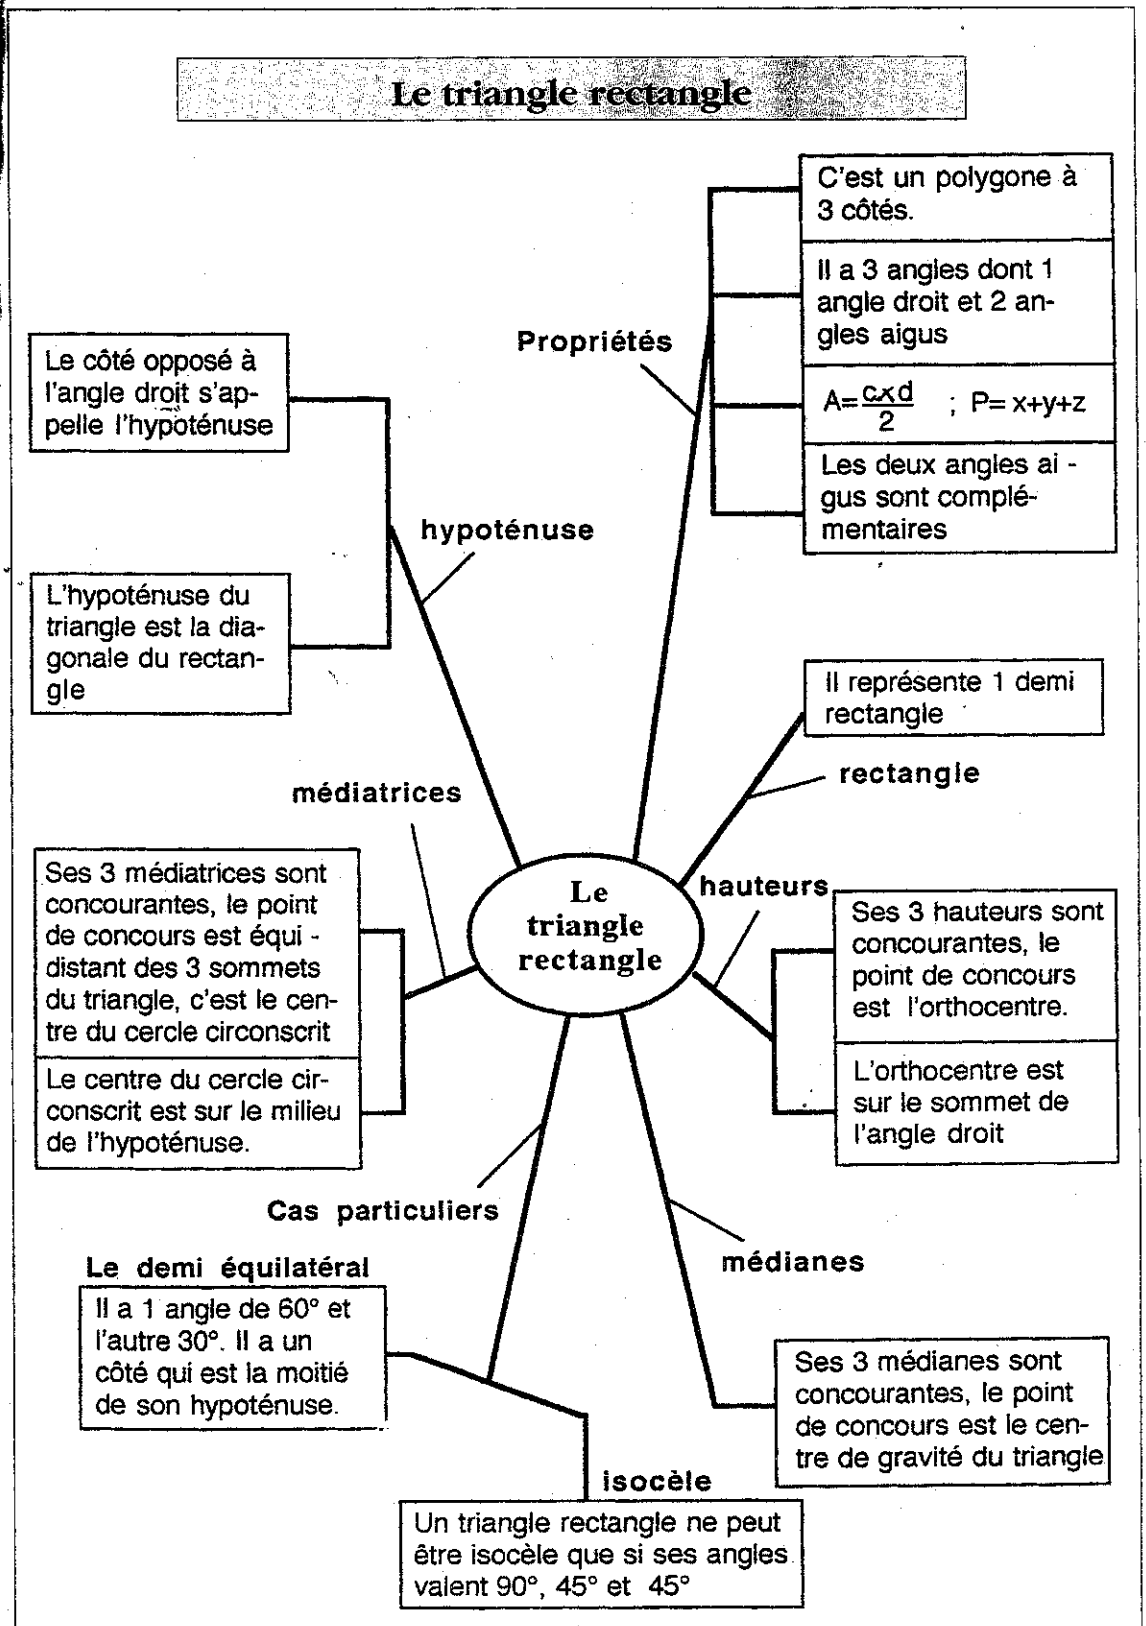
Le triangle rectangle

Propriétés

C'est un polygone à 3 côtés.

Il a 3 angles dont 1 angle droit et 2 angles aigus

$A=\frac{c \times d}{2}$ ; $P= x+y+z$

Les deux angles aigus sont complémentaires

Le côté opposé à l'angle droit s'appelle l'hypoténuse

hypoténuse

L'hypoténuse du triangle est la diagonale du rectangle

Il représente 1 demi rectangle

rectangle

médiatrices

Le triangle rectangle

hauteurs

Ses 3 médiatrices sont concourantes, le point de concours est équi - distant des 3 sommets du triangle, c'est le centre du cercle circonscrit

Le centre du cercle circonscrit est sur le milieu de l'hypoténuse.

Ses 3 hauteurs sont concourantes, le point de concours est l'orthocentre.

L'orthocentre est sur le sommet de l'angle droit

Cas particuliers

médianes

Le demi équilatéral

Il a 1 angle de 60° et l'autre 30°. Il a un côté qui est la moitié de son hypoténuse.

Ses 3 médianes sont concourantes, le point de concours est le centre de gravité du triangle

isocèle

Un triangle rectangle ne peut être isocèle que si ses angles valent 90°, 45° et 45°